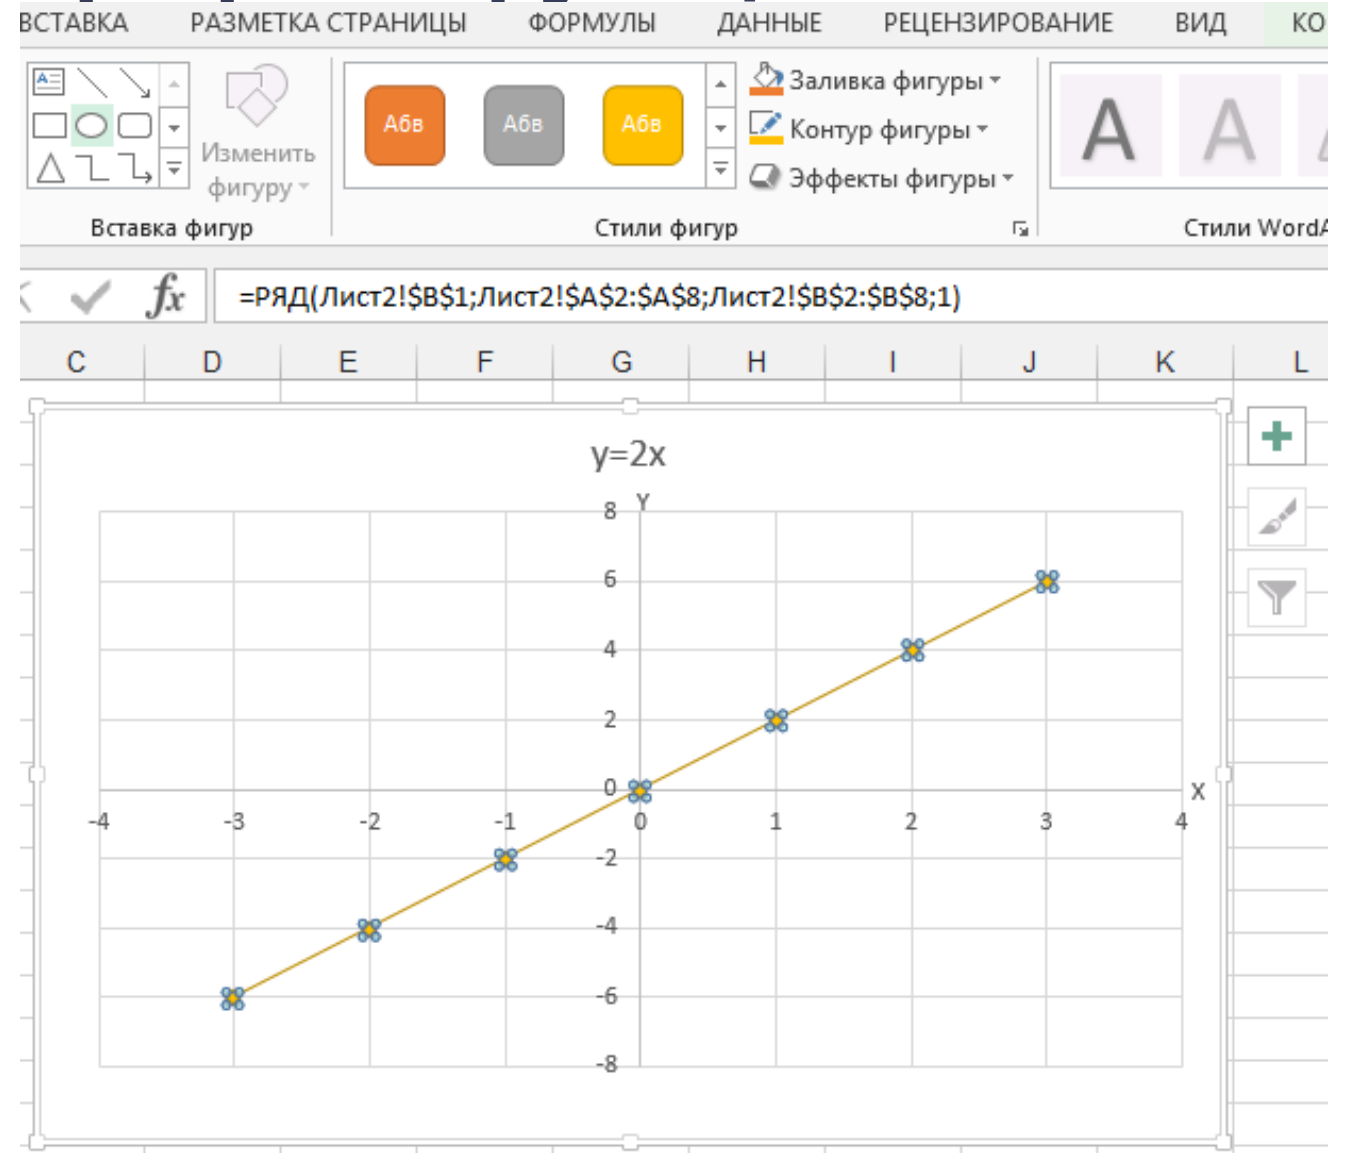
ВСТАВКА РАЗМЕТКА СТРАНИЦЫ ФОРМУЛЫ ДАННЫЕ РЕЦЕНЗИРОВАНИЕ ВИД КО

Изменить фигуру

Вставка фигур

Абв Абв Абв

Заливка фигуры
Контур фигуры
Эффекты фигуры

Стили фигур

A A

Стили WordA

$f_x$ =РЯД(Лист2!$B$1;Лист2!$A$2:$A$8;Лист2!$B$2:$B$8;1)

C D E F G H I J K L

y=2x

Y
8
6
4
2
0
-2
-4
-6
-8

X
-4 -3 -2 -1 0 1 2 3 4